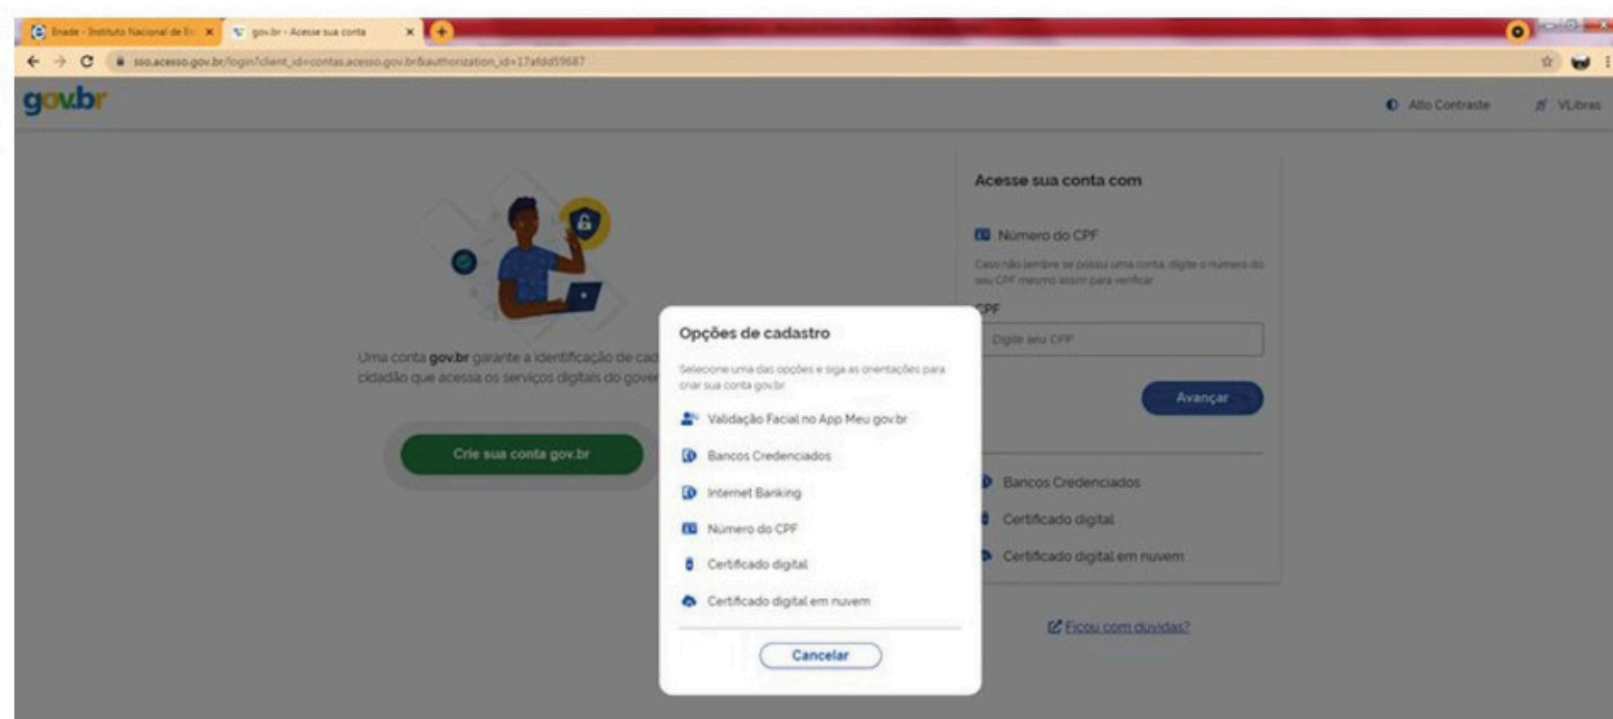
Enade - Instituto Nacional de Es ×
gov.br - Acesse sua conta ×
sso.acesso.gov.br/login?client_id=contas.acesso.gov.br&authorization_id=17afdd59687

gov.br

Alto Contraste
VLibras

Uma conta gov.br garante a identificação de cad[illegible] cidadão que acessa os serviços digitais do gover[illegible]

Crie sua conta gov.br

Acesse sua conta com

Número do CPF

Caso não lembre se possui uma conta, digite o número do seu CPF mesmo assim para verificar

CPF

Digite seu CPF

Avançar

Bancos Credenciados

Certificado digital

Certificado digital em nuvem

Ficou com dúvidas?

Opções de cadastro

Selecione uma das opções e siga as orientações para criar sua conta gov.br

Validação Facial no App Meu gov.br

Bancos Credenciados

Internet Banking

Número do CPF

Certificado digital

Certificado digital em nuvem

Cancelar